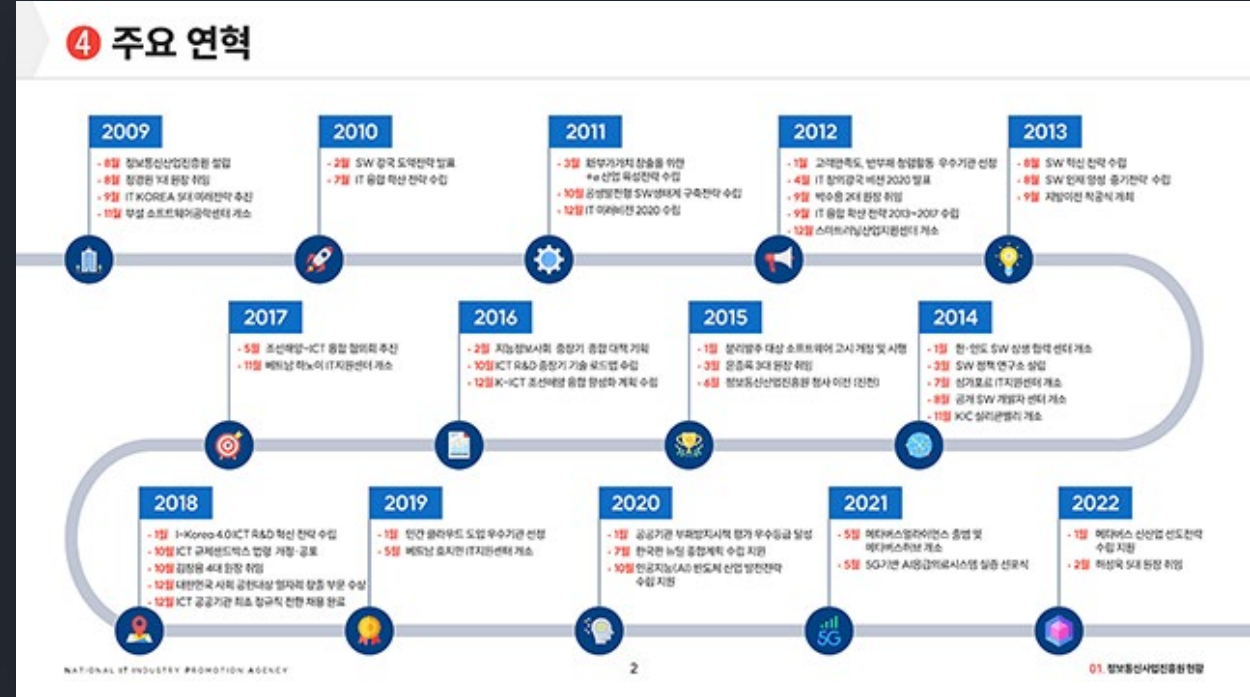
④ 주요 연혁

2009
- 8월 정보통신산업진흥원 설립
- 8월 정경원 1대 원장 취임
- 9월 IT KOREA 5대 미래전략 추진
- 11월 부설 소프트웨어공학센터 개소

2010
- 2월 SW 강국 도약전략 발표
- 7월 IT 융합 확산 전략 수립

2011
- 3월 부가가치 창출을 위한 e산업 육성전략 수립
- 10월 공생발전형 SW생태계 구축전략 수립
- 12월 IT 미래비전 2020 수립

2012
- 1월 고객만족도, 반부패 청렴활동 우수기관 선정
- 4월 IT 창의강국 비전 2020 발표
- 9월 박수용 2대 원장 취임
- 9월 IT 융합 확산 전략 2013~2017 수립
- 12월 스마트러닝산업지원센터 개소

2013
- 8월 SW 혁신 전략 수립
- 8월 SW 인재 양성 중기전략 수립
- 9월 지방이전 착공식 개최

2017
- 5월 조선해양-ICT 융합 협의회 추진
- 11월 베트남 하노이 IT지원센터 개소

2016
- 2월 지능정보사회 중장기 종합 대책 기획
- 10월 ICT R&D 중장기 기술 로드맵 수립
- 12월 K-ICT 조선해양 융합 활성화 계획 수립

2015
- 1월 분리발주 대상 소프트웨어 고시 개정 및 시행
- 3월 윤종록 3대 원장 취임
- 6월 정보통신산업진흥원 청사 이전 (진천)

2014
- 1월 한·인도 SW 상생 협력 센터 개소
- 3월 SW 정책 연구소 설립
- 7월 싱가포르 IT지원센터 개소
- 8월 공개 SW 개발자 센터 개소
- 11월 KIC 실리콘밸리 개소

2018
- 1월 I-Korea 4.0 ICT R&D 혁신 전략 수립
- 10월 ICT 규제샌드박스 법령 개정·공포
- 10월 김창용 4대 원장 취임
- 12월 대한민국 사회 공헌대상 일자리 창출 부문 수상
- 12월 ICT 공공기관 최초 정규직 전환 채용 완료

2019
- 1월 민간 클라우드 도입 우수기관 선정
- 5월 베트남 호치민 IT지원센터 개소

2020
- 1월 공공기관 부패방지시책 평가 우수등급 달성
- 7월 한국판 뉴딜 종합계획 수립 지원
- 10월 인공지능(AI) 반도체 산업 발전전략 수립 지원

2021
- 5월 메타버스얼라이언스 출범 및 메타버스허브 개소
- 5월 5G기반 AI응급의료시스템 실증 선포식

2022
- 1월 메타버스 신산업 선도전략 수립 지원
- 2월 허성욱 5대 원장 취임

NATIONAL IT INDUSTRY PROMOTION AGENCY
2
01. 정보통신산업진흥원 현황